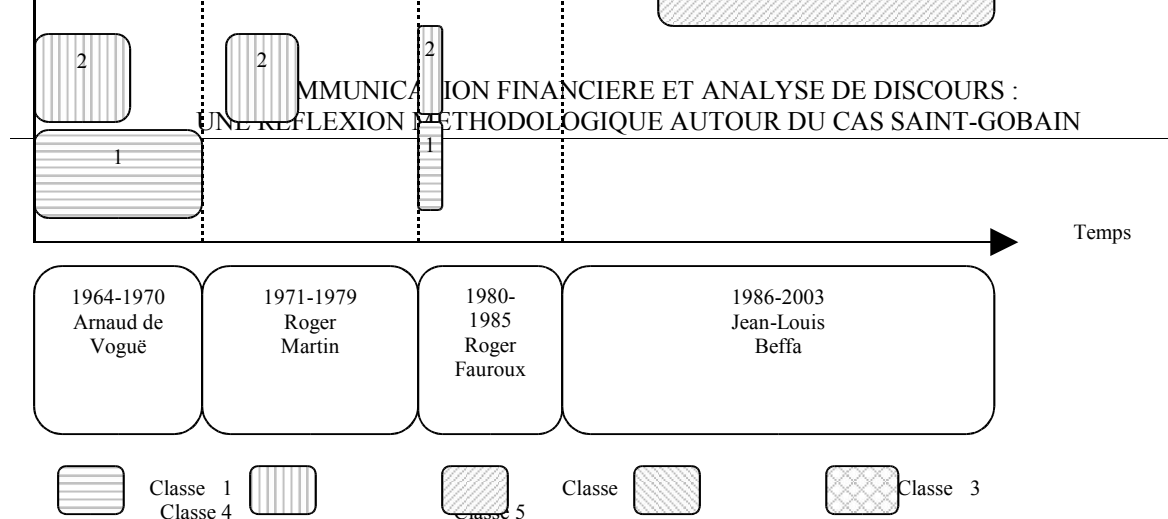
2

2

2

MMUNICA ION FINANCIERE ET ANALYSE DE DISCOURS :
UNE REFLEXION METHODOLOGIQUE AUTOUR DU CAS SAINT-GOBAIN

1

1

Temps

1964-1970 Arnaud de Voguë

1971-1979 Roger Martin

1980-1985 Roger Fauroux

1986-2003 Jean-Louis Beffa

Classe 1 Classe 4

Classe Classe 5

Classe 3